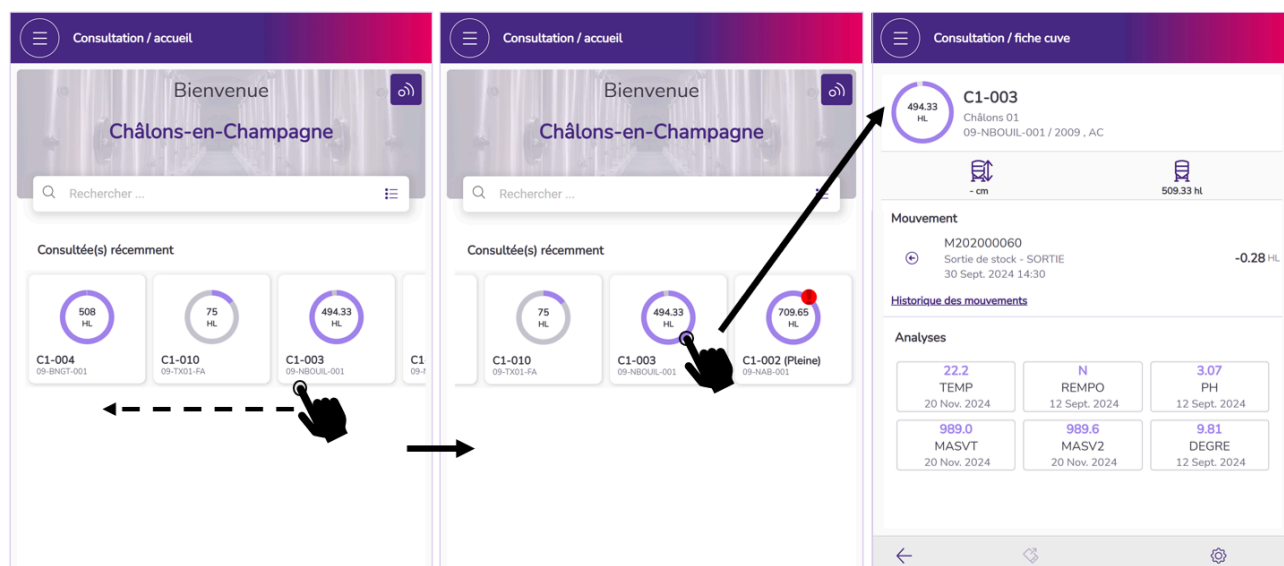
Consultation / accueil

Bienvenue

Châlons-en-Champagne

Rechercher ...

Consultée(s) récemment

508 HL
C1-004
09-BNGT-001

75 HL
C1-010
09-TX01-FA

494.33 HL
C1-003
09-NBOUIL-001

C1
09-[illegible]

Consultation / accueil

Bienvenue

Châlons-en-Champagne

Rechercher ...

Consultée(s) récemment

75 HL
C1-010
09-TX01-FA

494.33 HL
C1-003
09-NBOUIL-001

709.65 HL
C1-002 (Pleine)
09-NAB-001

Consultation / fiche cuve

494.33 HL
C1-003
Châlons 01
09-NBOUIL-001 / 2009 , AC

- cm

509.33 hl

Mouvement

M202000060
Sortie de stock - SORTIE
30 Sept. 2024 14:30
-0.28 HL

Historique des mouvements

Analyses

| 22.2 TEMP 20 Nov. 2024 | N REMPO 12 Sept. 2024 | 3.07 PH 12 Sept. 2024 |
|---|---|---|
| 989.0 MASVT 20 Nov. 2024 | 989.6 MASV2 20 Nov. 2024 | 9.81 DEGRE 12 Sept. 2024 |